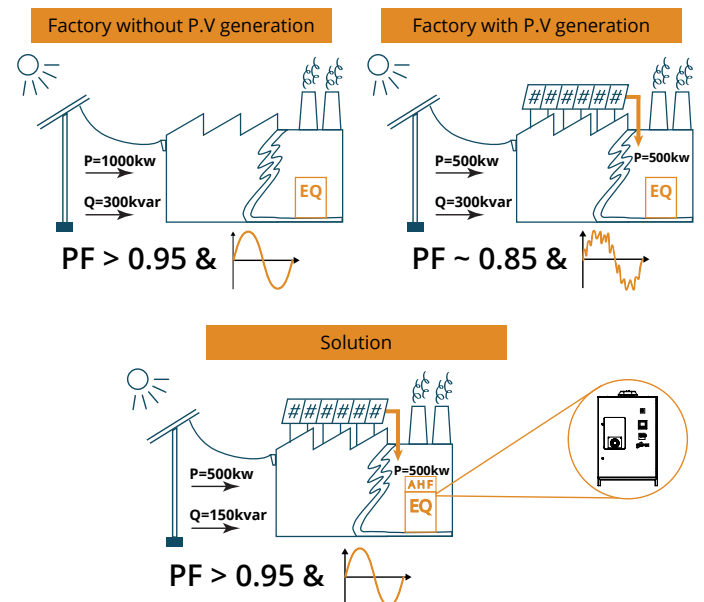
Factory without P.V generation

P=1000kw

Q=300kvar

EQ

PF > 0.95 &

Factory with P.V generation

P=500kw

Q=300kvar

P=500kw

EQ

PF ~ 0.85 &

Solution

P=500kw

Q=150kvar

P=500kw

AHF

EQ

PF > 0.95 &